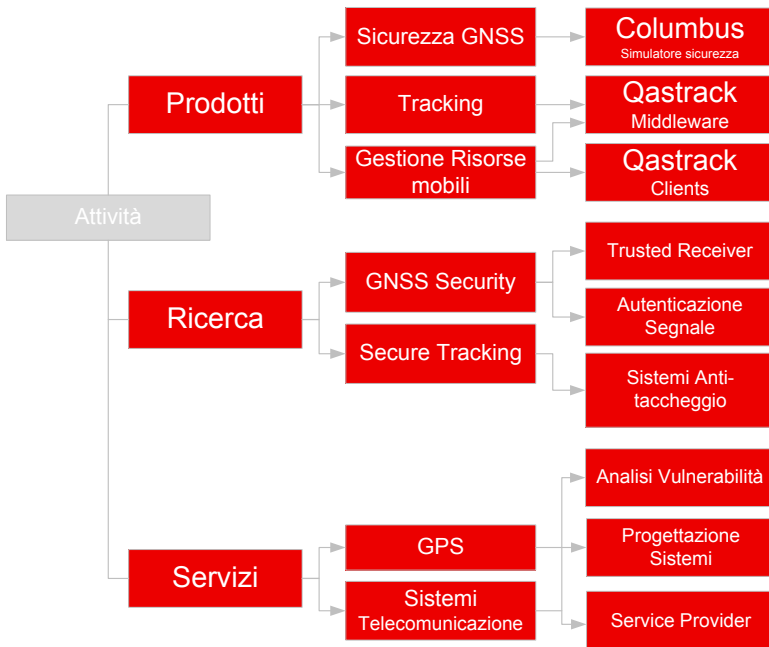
Attività

Prodotti

Sicurezza GNSS

Columbus
Simulatore sicurezza

Tracking

Qastrack
Middleware

Gestione Risorse mobili

Qastrack
Clients

Ricerca

GNSS Security

Trusted Receiver

Autenticazione Segnale

Secure Tracking

Sistemi Anti-taccheggio

Servizi

Analisi Vulnerabilità

GPS

Progettazione Sistemi

Sistemi Telecomunicazione

Service Provider